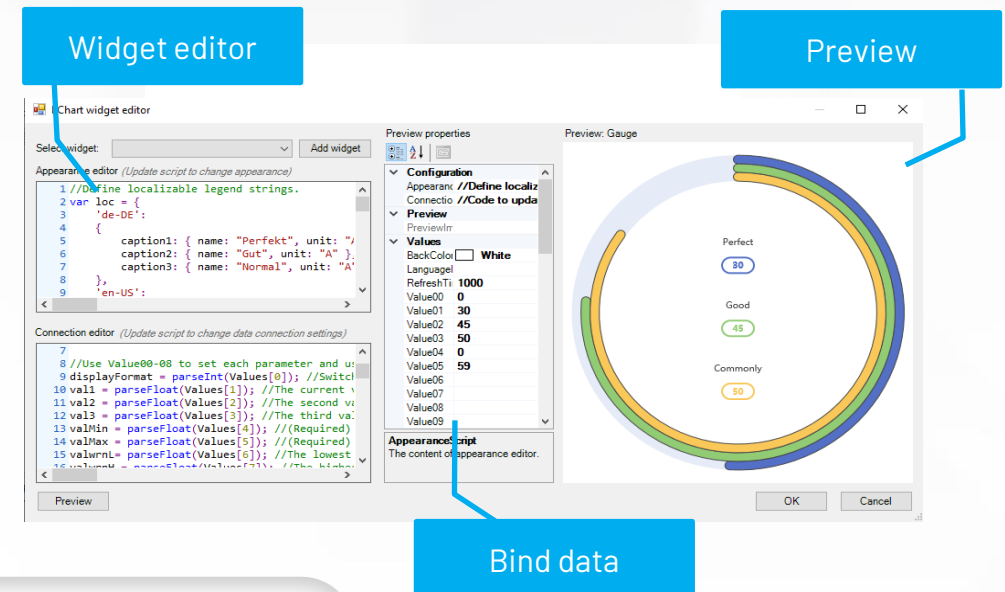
Widget editor

Preview

Chart widget editor

Select widget:

Add widget

Appearance editor (Update script to change appearance)

1 //Define localizable legend strings.
2 var loc = {
3 'de-DE':
4 {
5 caption1: { name: "Perfekt", unit: "A
6 caption2: { name: "Gut", unit: "A" },
7 caption3: { name: "Normal", unit: "A"
8 },
9 'en-US':

Connection editor (Update script to change data connection settings)

7
8 //Use Value00-08 to set each parameter and us
9 displayFormat = parseInt(Values[0]); //Switch
10 val1 = parseFloat(Values[1]); //The current v
11 val2 = parseFloat(Values[2]); //The second va
12 val3 = parseFloat(Values[3]); //The third val
13 valMin = parseFloat(Values[4]); //(Required)
14 valMax = parseFloat(Values[5]); //(Required)
15 valwrnL= parseFloat(Values[6]); //The lowest

Preview

Preview properties

| Configuration | |
|---|---|
| Appearanc | //Define localiz |
| Connectio | //Code to upda |
| Preview | |
| PreviewIm | |
| Values | |
| BackColor | White |
| Language | |
| RefreshTi | 1000 |
| Value00 | 0 |
| Value01 | 30 |
| Value02 | 45 |
| Value03 | 50 |
| Value04 | 0 |
| Value05 | 59 |
| Value06 | |
| Value07 | |
| Value08 | |
| Value09 | |

AppearanceScript
The content of appearance editor.

Preview: Gauge

Perfect
30
Good
45
Commonly
50

OK
Cancel

Bind data